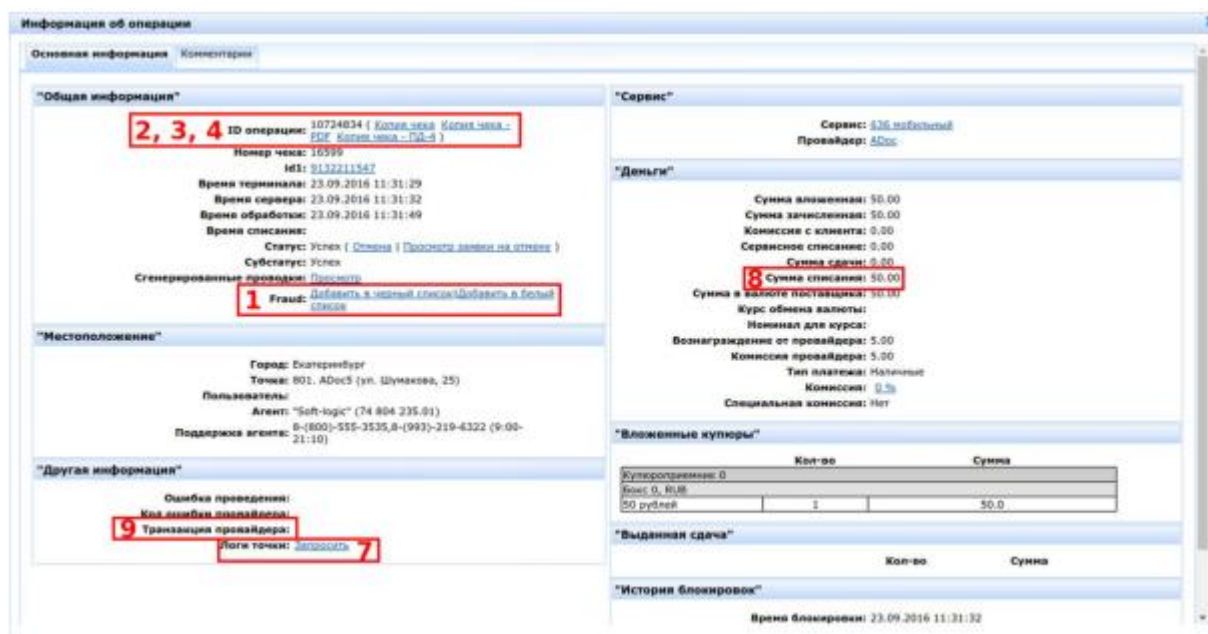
Информация об операции

Основная информация Комментарии

"Общая информация"

2, 3, 4 ID операции: 10724834 ( Копия чека Копия чека - PDF Копия чека - ПД-4 )
Номер чека: 16599
Id1: 9132211547
Время терминала: 23.09.2016 11:31:29
Время сервера: 23.09.2016 11:31:32
Время обработки: 23.09.2016 11:31:49
Время списания:
Статус: Успех ( Отмена | Просмотр заявки на отмене )
Субстатус: Успех
Сгенерированные проводки: Просмотр
1 Fraud: Добавить в черный список|Добавить в белый список

"Местоположение"

Город: Екатеринбург
Точка: 801. ADoc5 (ул. Шумакова, 25)
Пользователь:
Агент: "Soft-logic" (74 804 235.01)
Поддержка агента: 8-(800)-555-3535,8-(993)-219-6322 (9:00-21:10)

"Другая информация"

Ошибка проведения:
Код ошибки провайдера:
9 Транзакция провайдера:
Логи точки: Запросить 7

"Сервис"

Сервис: 636 мобильный
Провайдер: ADoc

"Деньги"

Сумма вложенная: 50.00
Сумма зачисленная: 50.00
Комиссия с клиента: 0.00
Сервисное списание: 0.00
Сумма сдачи: 0.00
8 Сумма списания: 50.00
Сумма в валюте поставщика: 50.00
Курс обмена валюты:
Номинал для курса:
Вознаграждение от провайдера: 5.00
Комиссия провайдера: 5.00
Тип платежа: Наличные
Комиссия: 0 %
Специальная комиссия: Нет

"Вложенные купюры"

| | Кол-во | Сумма |
|---|---|---|
| Купюроприемник 0 | | |
| Бокс 0, RUB | | |
| 50 рублей | 1 | 50.0 |

"Выданная сдача"

Кол-во Сумма

"История блокировок"

Время блокировки: 23.09.2016 11:31:32